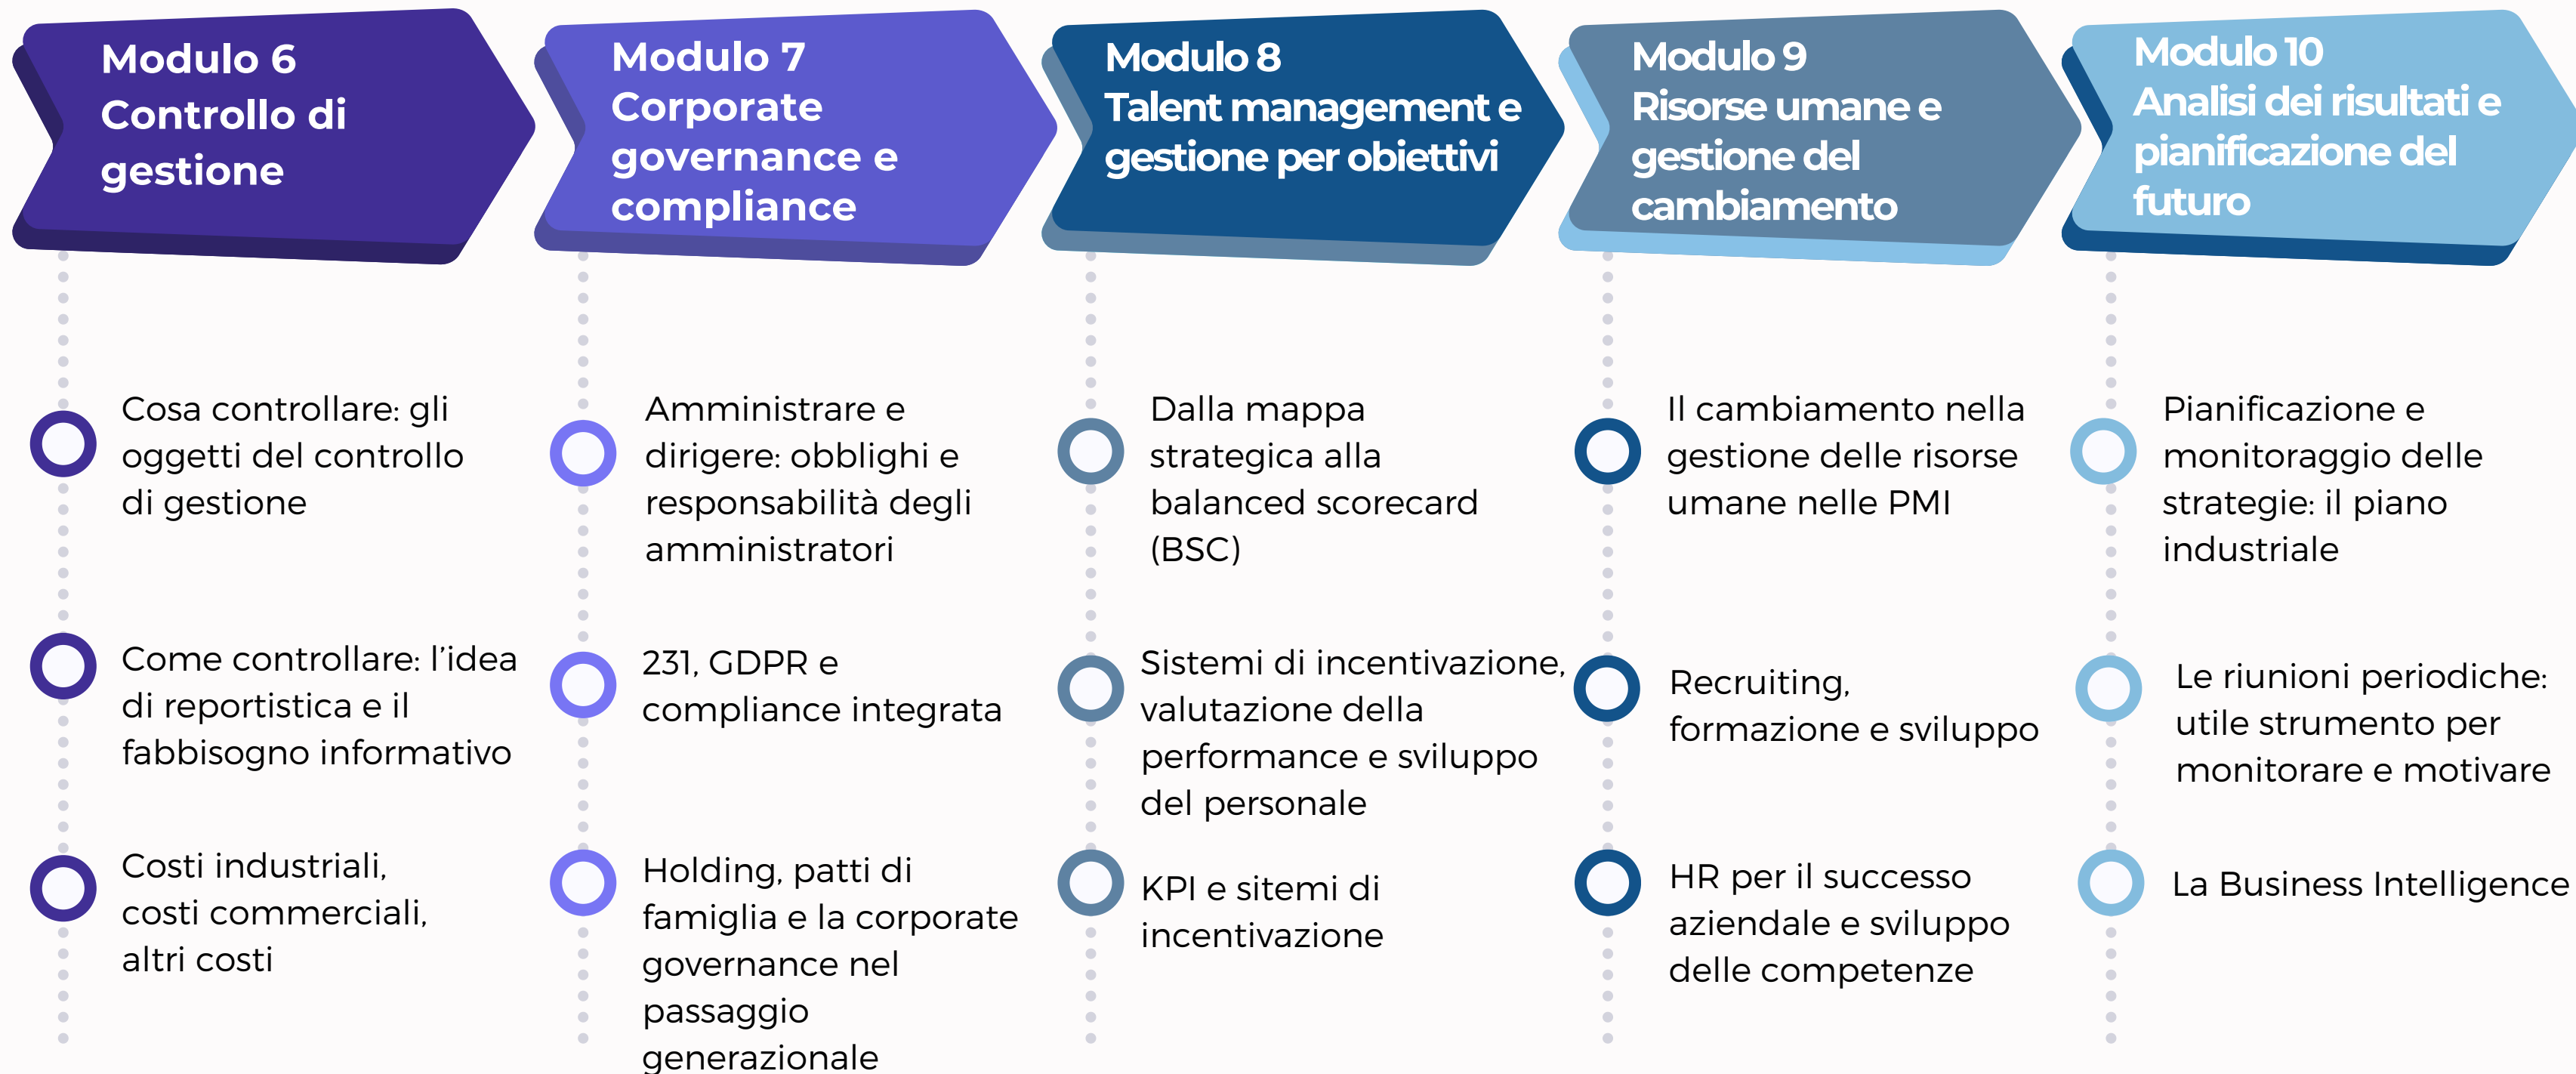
Modulo 6
Controllo di gestione

Cosa controllare: gli oggetti del controllo di gestione

Come controllare: l’idea di reportistica e il fabbisogno informativo

Costi industriali, costi commerciali, altri costi

Modulo 7
Corporate governance e compliance

Amministrare e dirigere: obblighi e responsabilità degli amministratori

231, GDPR e compliance integrata

Holding, patti di famiglia e la corporate governance nel passaggio generazionale

Modulo 8
Talent management e gestione per obiettivi

Dalla mappa strategica alla balanced scorecard (BSC)

Sistemi di incentivazione, valutazione della performance e sviluppo del personale

KPI e sitemi di incentivazione

Modulo 9
Risorse umane e gestione del cambiamento

Il cambiamento nella gestione delle risorse umane nelle PMI

Recruiting, formazione e sviluppo

HR per il successo aziendale e sviluppo delle competenze

Modulo 10
Analisi dei risultati e pianificazione del futuro

Pianificazione e monitoraggio delle strategie: il piano industriale

Le riunioni periodiche: utile strumento per monitorare e motivare

La Business Intelligence